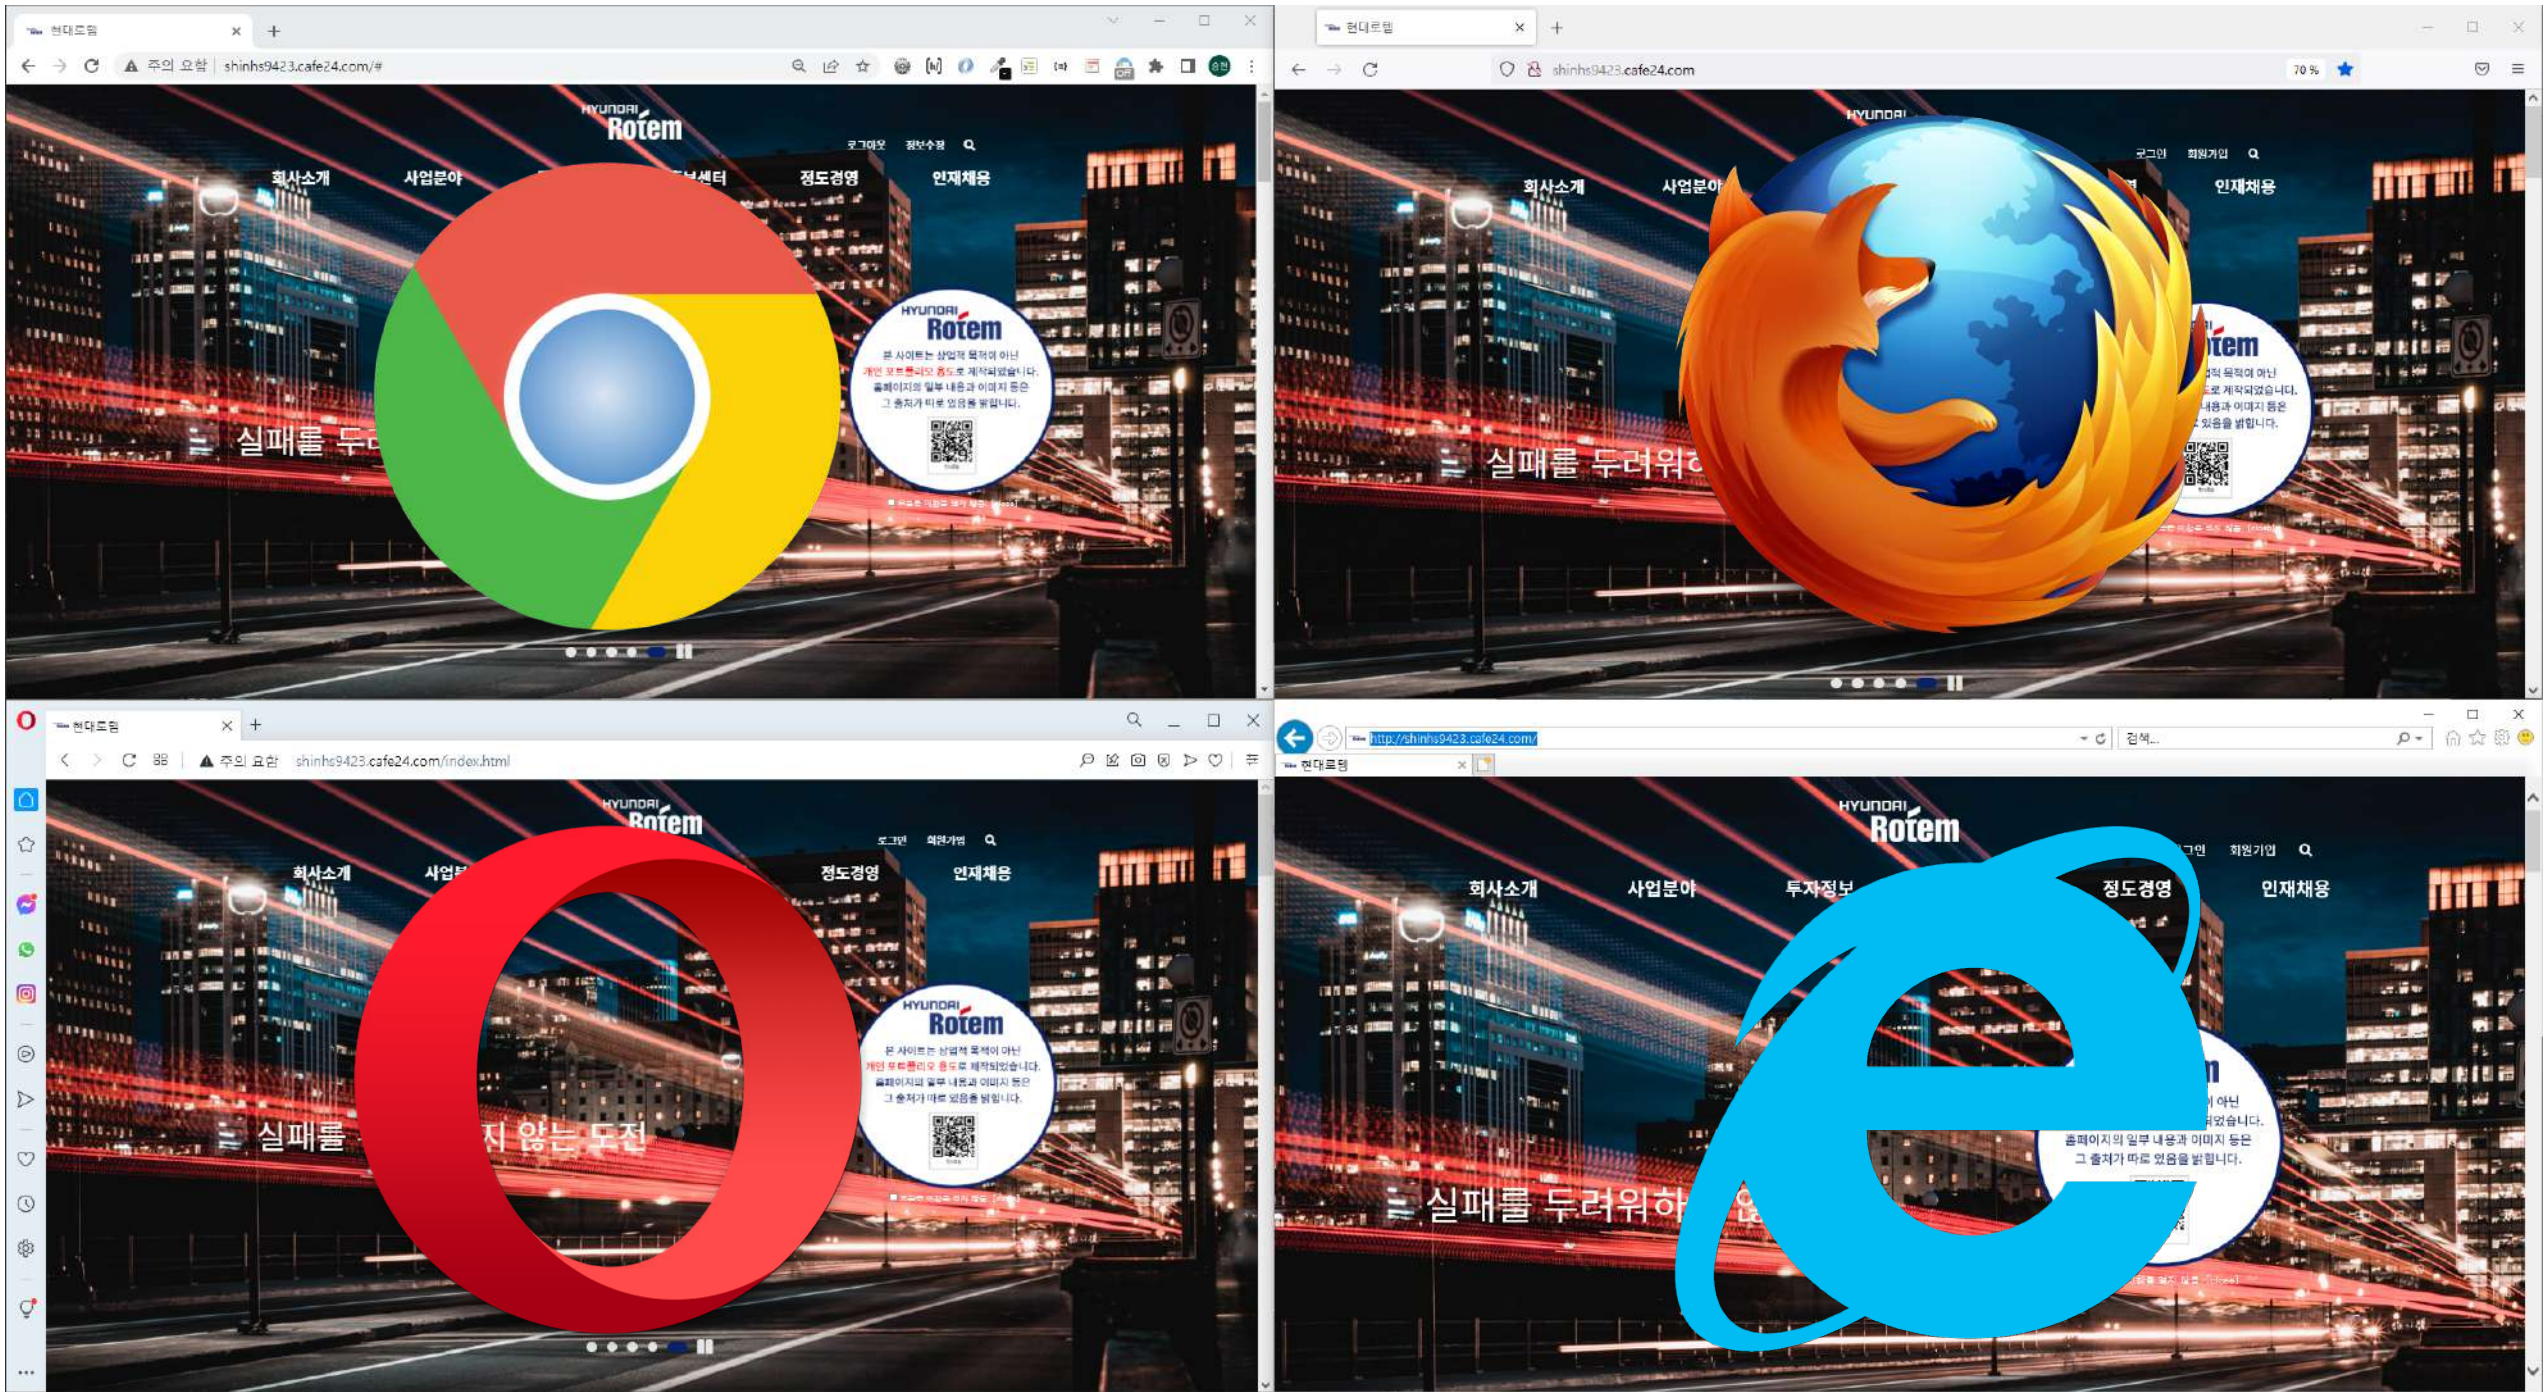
현대로템
주의 요함 | shinhs9423.cafe24.com/#
HYUNDAI Rotem
로그아웃 정보수정
회사소개 사업분야 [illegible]보센터 정도경영 인재채용
HYUNDAI Rotem
본 사이트는 상업적 목적이 아닌 개인 포트폴리오 용도로 제작되었습니다. 홈페이지의 일부 내용과 이미지 등은 그 출처가 따로 있음을 밝힙니다.
실패를 두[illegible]

현대로템
shinhs9423.cafe24.com
70 %
HYUNDAI
로그인 회원가입
회사소개 사업분야 인재채용
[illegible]tem
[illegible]적 목적이 아닌 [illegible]로 제작되었습니다. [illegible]내용과 이미지 등은 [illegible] 있음을 밝힙니다.
실패를 두려워하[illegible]

현대로템
주의 요함 shinhs9423.cafe24.com/index.html
HYUNDAI Rotem
로그인 회원가입
회사소개 사업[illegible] 정도경영 인재채용
HYUNDAI Rotem
본 사이트는 상업적 목적이 아닌 개인 포트폴리오 용도로 제작되었습니다. 홈페이지의 일부 내용과 이미지 등은 그 출처가 따로 있음을 밝힙니다.
실패를 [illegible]지 않는 도전

http://shinhs9423.cafe24.com/
검색...
현대로템
HYUNDAI Rotem
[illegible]그인 회원가입
회사소개 사업분야 투자정보 정도경영 인재채용
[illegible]이 아닌 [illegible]었습니다. 홈페이지의 일부 내용과 이미지 등은 그 출처가 따로 있음을 밝힙니다.
실패를 두려워하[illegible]